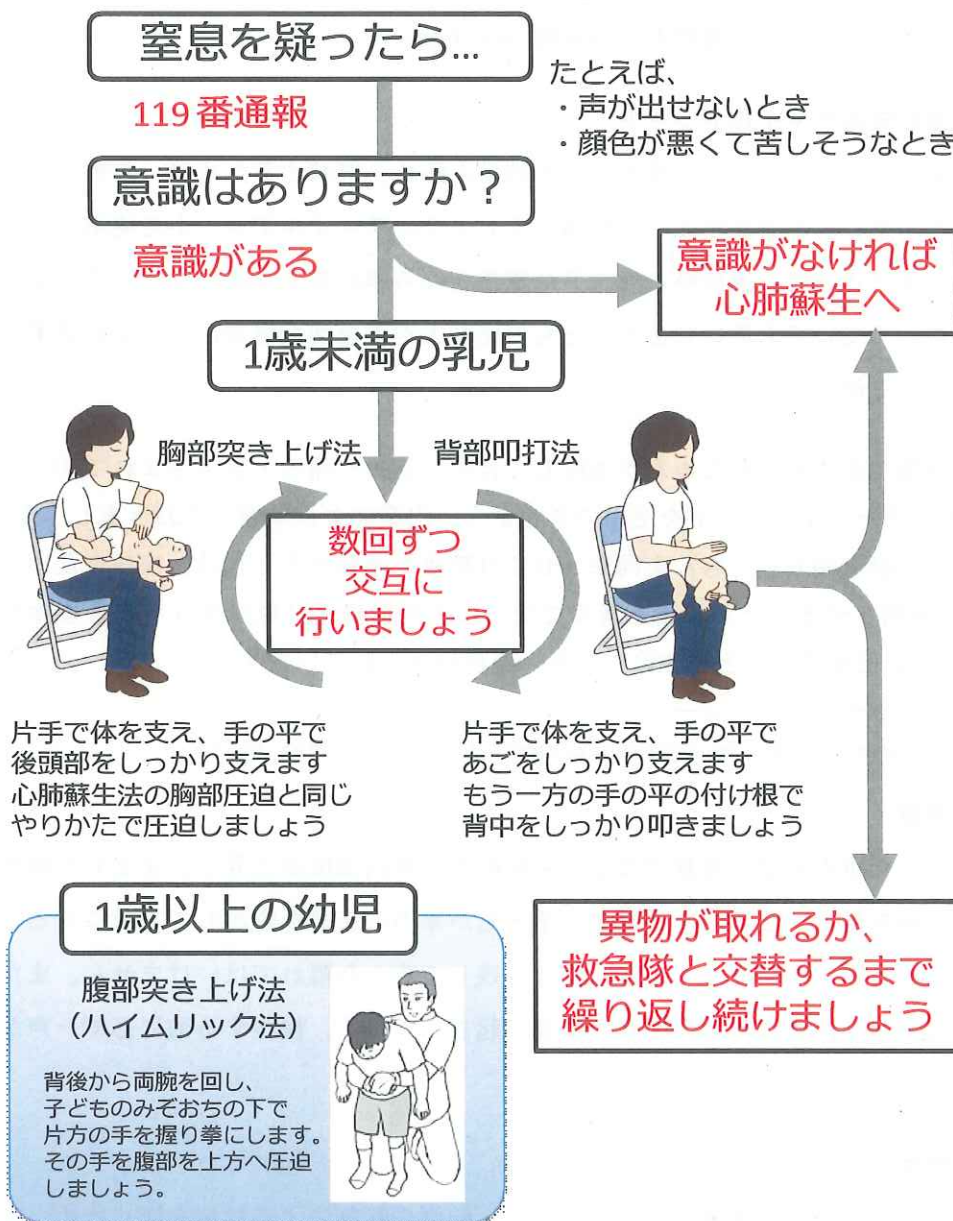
窒息を疑ったら...

たとえば、
・声が出せないとき
・顔色が悪くて苦しそうなとき

119番通報

意識はありますか？

意識がある

意識がなければ
心肺蘇生へ

1歳未満の乳児

胸部突き上げ法

背部叩打法

数回ずつ
交互に
行いましょう

片手で体を支え、手の平で後頭部をしっかり支えます
心肺蘇生法の胸部圧迫と同じやりかたで圧迫しましょう

片手で体を支え、手の平であごをしっかり支えます
もう一方の手の平の付け根で背中をしっかり叩きましょう

1歳以上の幼児

腹部突き上げ法
（ハイムリック法）

背後から両腕を回し、子どものみぞおちの下で片方の手を握り拳にします。
その手を腹部を上方へ圧迫しましょう。

異物が取れるか、
救急隊と交替するまで
繰り返し続けましょう